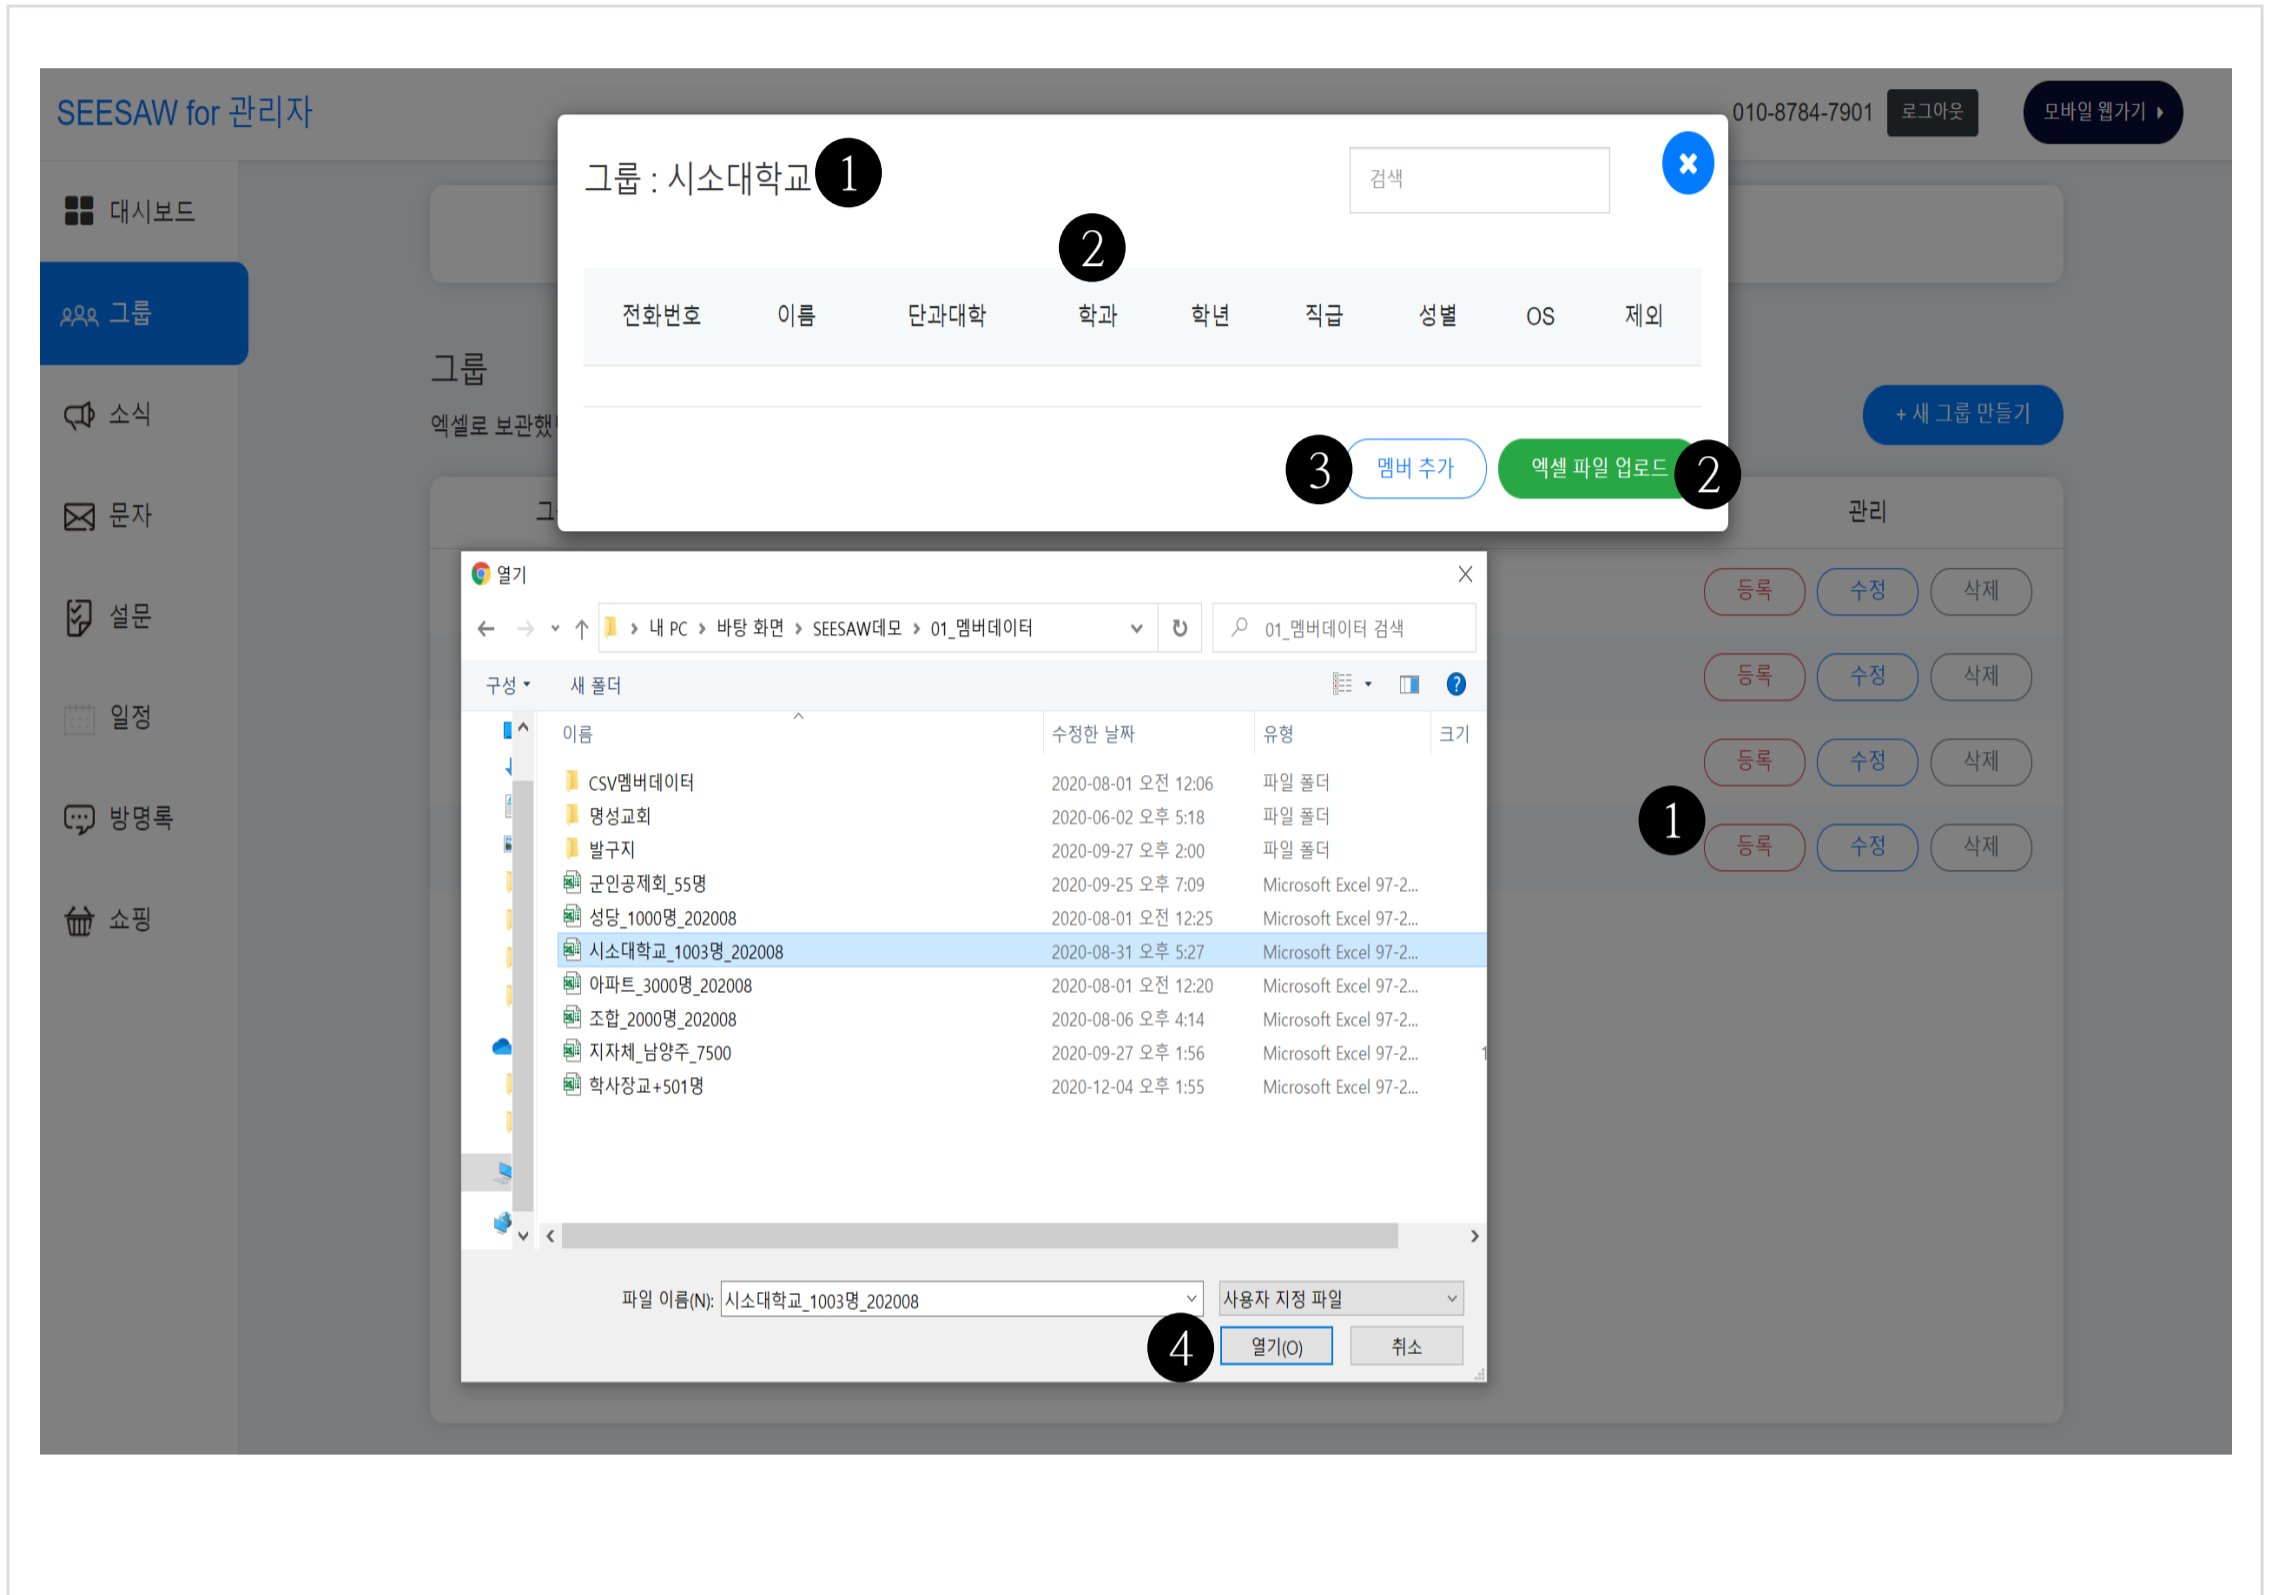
SEESAW for 관리자

010-8784-7901 로그아웃 모바일 웹가기

대시보드
그룹
소식
문자
설문
일정
방명록
쇼핑

그룹
엑셀로 보관했

+ 새 그룹 만들기

관리

등록 수정 삭제
등록 수정 삭제
등록 수정 삭제
1
등록 수정 삭제

그룹 : 시소대학교 1

검색

2

| 전화번호 | 이름 | 단과대학 | 학과 | 학년 | 직급 | 성별 | OS | 제외 |
|---|---|---|---|---|---|---|---|---|

3 멤버 추가 엑셀 파일 업로드 2

열기

내 PC › 바탕 화면 › SEESAW데모 › 01_멤버데이터

01_멤버데이터 검색

구성 새 폴더

| 이름 | 수정한 날짜 | 유형 | 크기 |
|---|---|---|---|
| CSV멤버데이터 | 2020-08-01 오전 12:06 | 파일 폴더 | |
| 명성교회 | 2020-06-02 오후 5:18 | 파일 폴더 | |
| 발구지 | 2020-09-27 오후 2:00 | 파일 폴더 | |
| 군인공제회_55명 | 2020-09-25 오후 7:09 | Microsoft Excel 97-2... | |
| 성당_1000명_202008 | 2020-08-01 오전 12:25 | Microsoft Excel 97-2... | |
| 시소대학교_1003명_202008 | 2020-08-31 오후 5:27 | Microsoft Excel 97-2... | |
| 아파트_3000명_202008 | 2020-08-01 오전 12:20 | Microsoft Excel 97-2... | |
| 조합_2000명_202008 | 2020-08-06 오후 4:14 | Microsoft Excel 97-2... | |
| 지자체_남양주_7500 | 2020-09-27 오후 1:56 | Microsoft Excel 97-2... | |
| 학사장교+501명 | 2020-12-04 오후 1:55 | Microsoft Excel 97-2... | |

파일 이름(N): 시소대학교_1003명_202008
사용자 지정 파일

4 열기(O) 취소